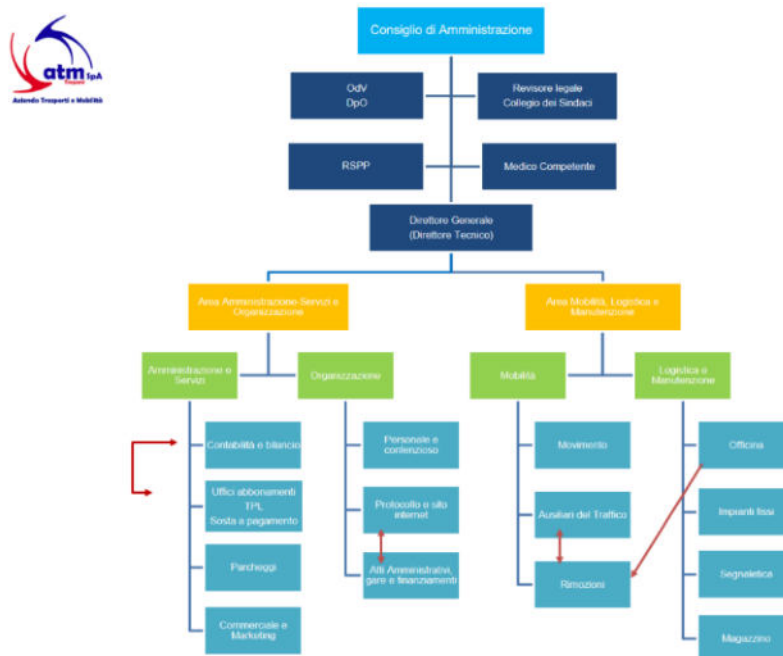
atm SpA
Azienda Trasporti e Mobilità

Consiglio di Amministrazione

OdV
DpO

Revisore legale
Collegio dei Sindaci

RSPP

Medico Competente

Direttore Generale
(Direttore Tecnico)

Area Amministrazione-Servizi e Organizzazione

Area Mobilità, Logistica e Manutenzione

Amministrazione e Servizi

Organizzazione

Mobilità

Logistica e Manutenzione

Contabilità e bilancio

Uffici abbonamenti
TPL
Sosta a pagamento

Parcheggi

Commerciale e Marketing

Personale e contenzioso

Protocollo e sito internet

Atti Amministrativi, gare e finanziamenti

Movimento

Ausiliari del Traffico

Rimozioni

Officina

Impianti fissi

Segnaletica

Magazzino